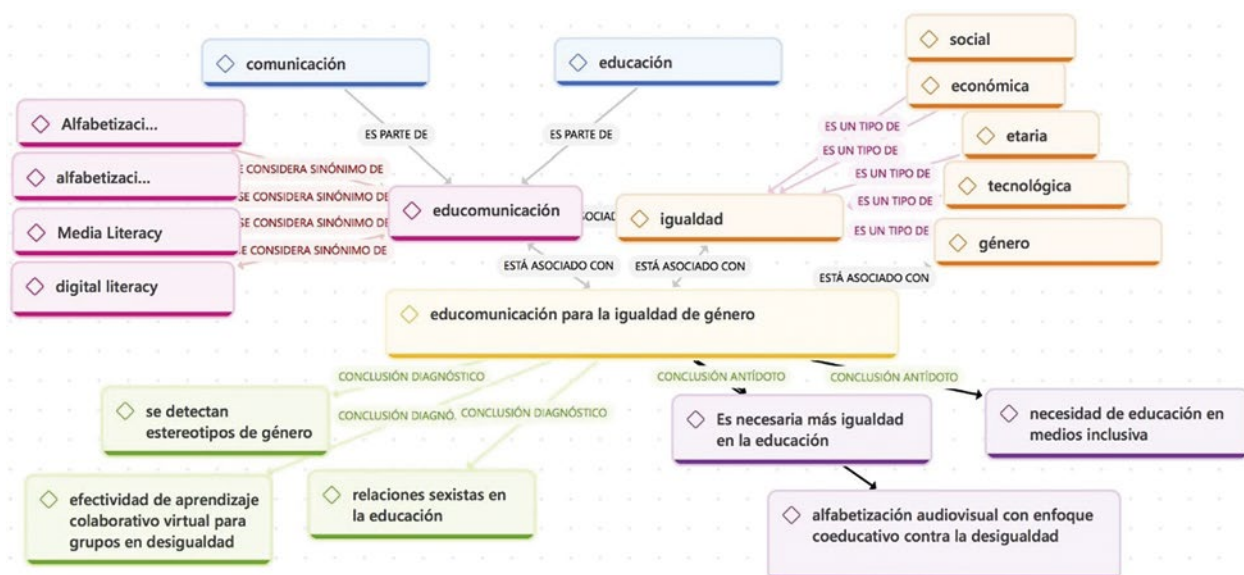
comunicación

educación

social

económica

ES PARTE DE

ES PARTE DE

ES UN TIPO DE

ES UN TIPO DE

etaria

Alfabetizaci...

E CONSIDERA SINÓNIMO DE

alfabetizaci...

SE CONSIDERA SINÓNIMO DE

ES UN TIPO DE

tecnológica

educomunicación

SOCIAD

igualdad

SE CONSIDERA SINÓNIMO DE

ES UN TIPO DE

Media Literacy

E CONSIDERA SINÓNIMO DE

ES UN TIPO DE

género

digital literacy

ESTÁ ASOCIADO CON

ESTÁ ASOCIADO CON

ESTÁ ASOCIADO CON

educomunicación para la igualdad de género

CONCLUSIÓN DIAGNÓSTICO

CONCLUSIÓN ANTÍDOTO

CONCLUSIÓN ANTÍDOTO

se detectan estereotipos de género

CONCLUSIÓN DIAGNÓ.

CONCLUSIÓN DIAGNÓSTICO

Es necesaria más igualdad en la educación

necesidad de educación en medios inclusiva

efectividad de aprendizaje colaborativo virtual para grupos en desigualdad

relaciones sexistas en la educación

alfabetización audiovisual con enfoque coeducativo contra la desigualdad